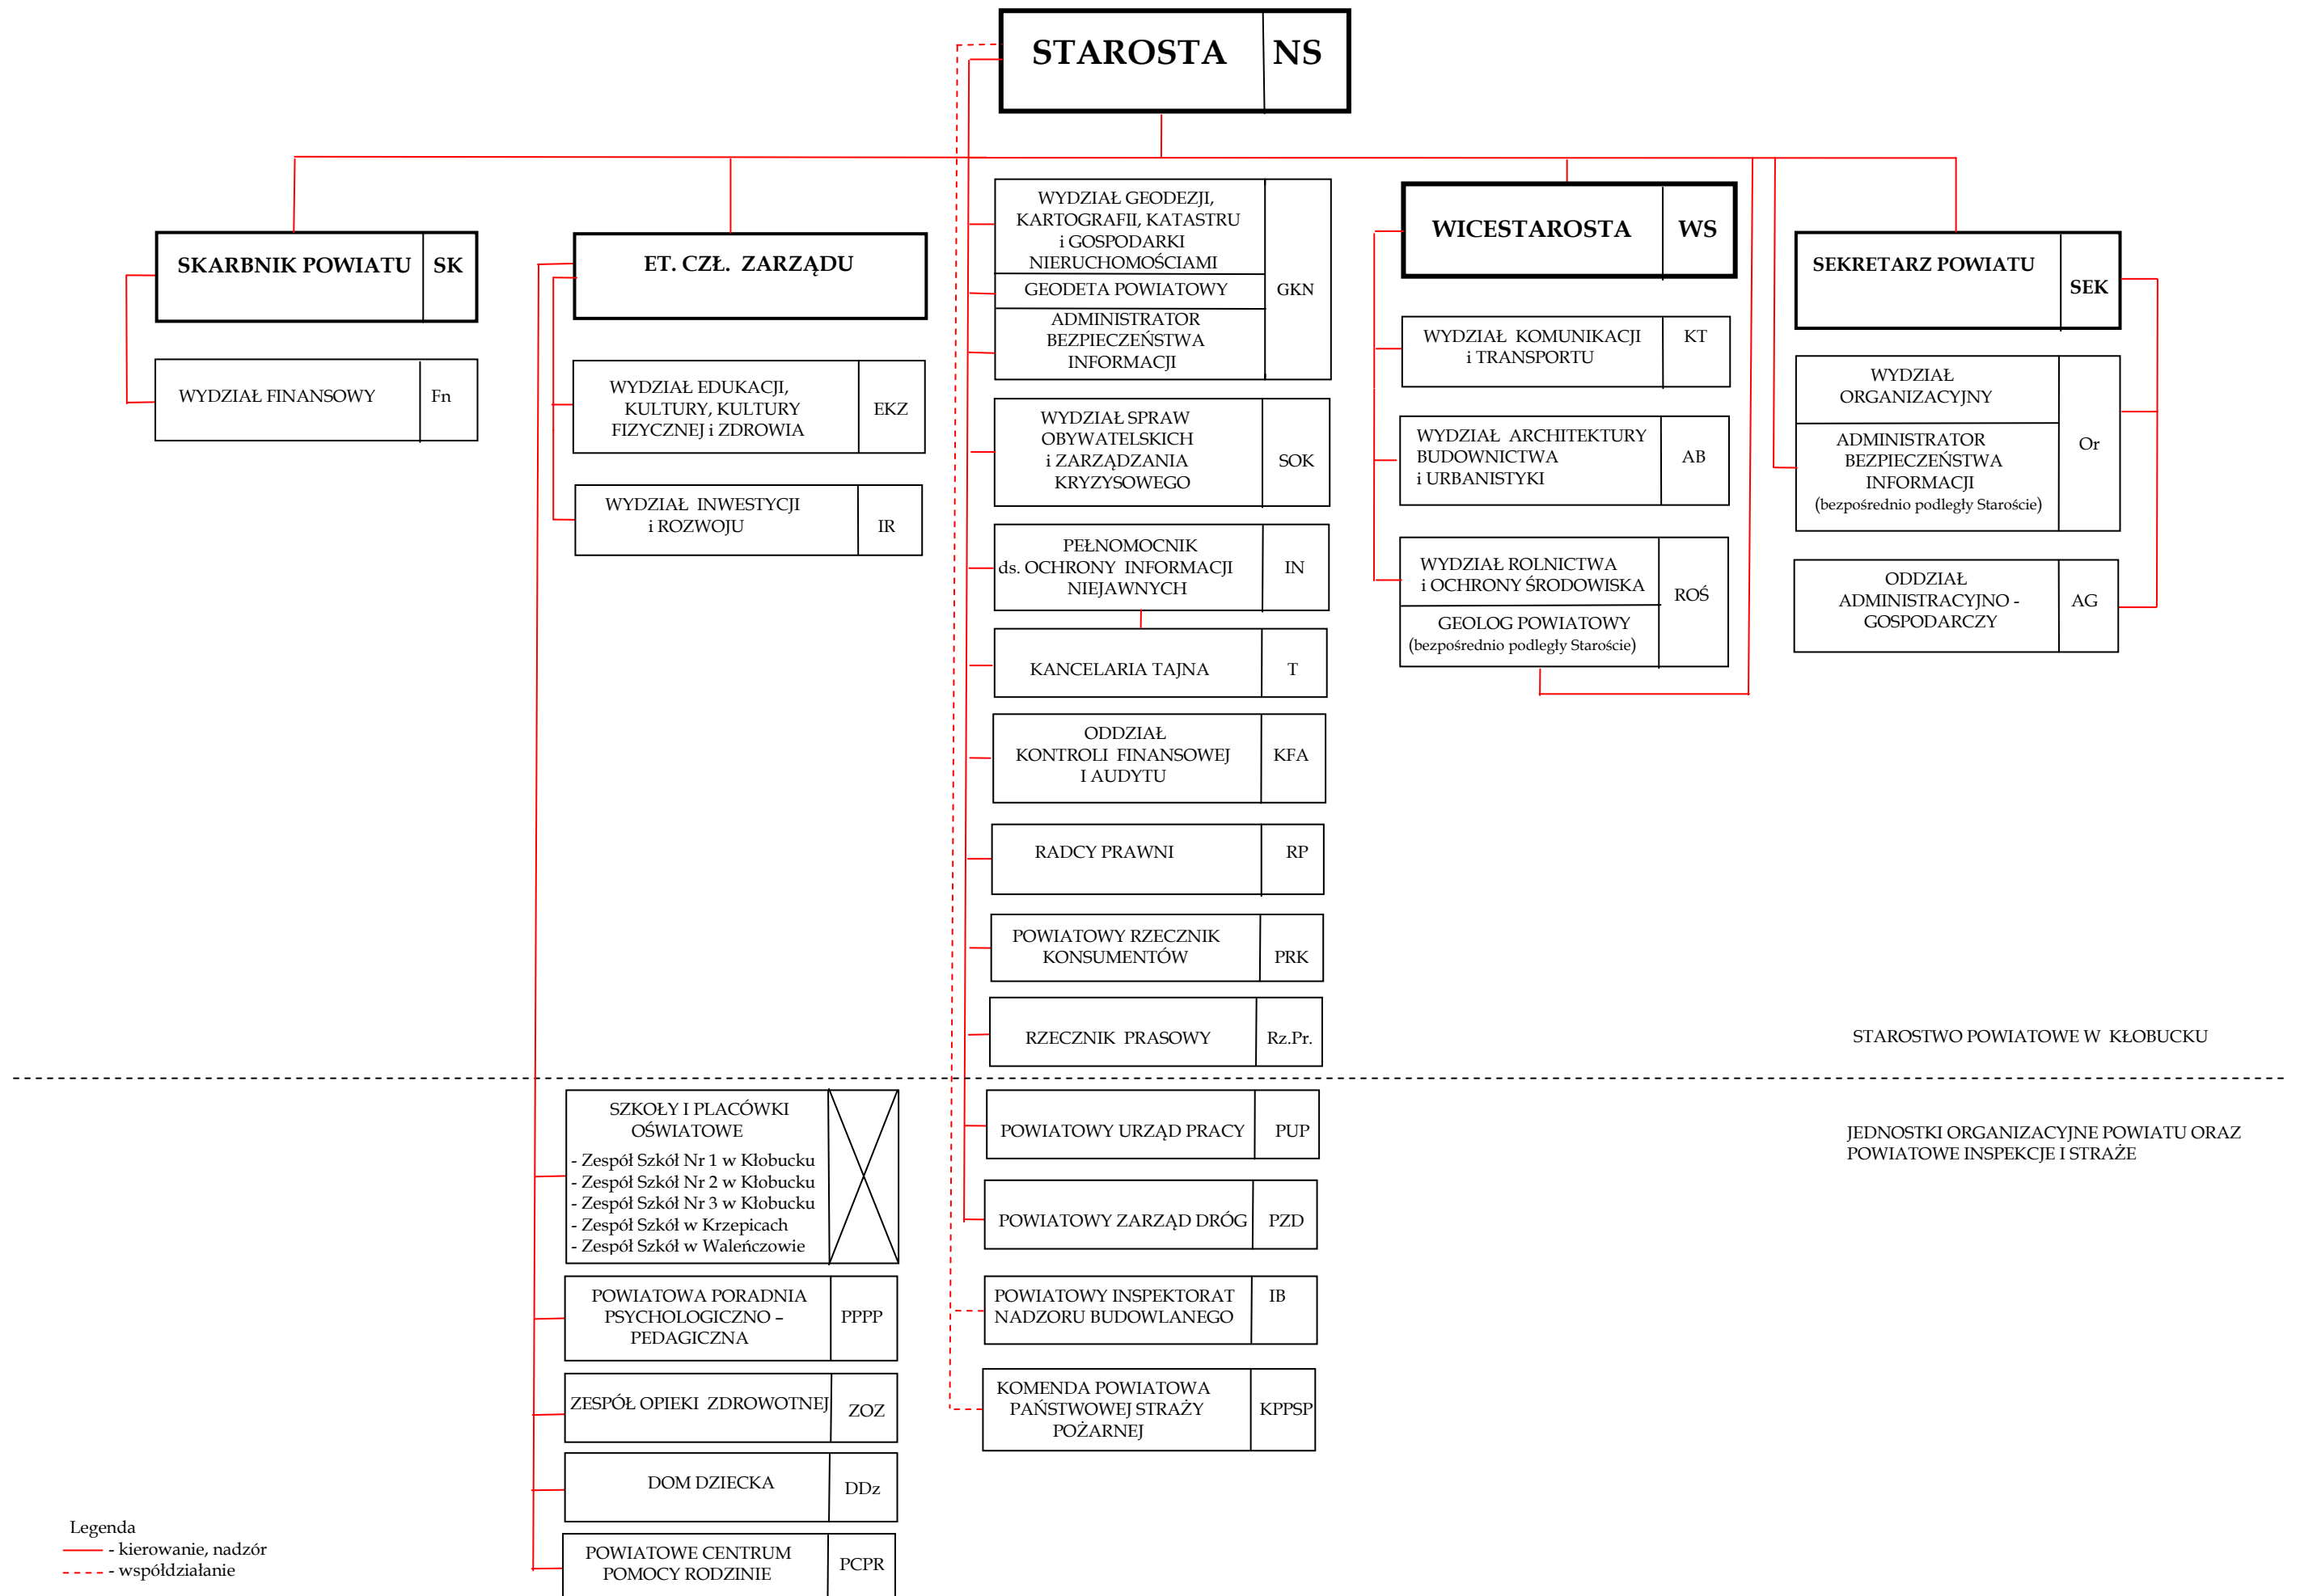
STAROSTA | NS

SKARBNIK POWIATU | SK

WYDZIAŁ FINANSOWY | Fn

ET. CZŁ. ZARZĄDU

WYDZIAŁ EDUKACJI, KULTURY, KULTURY FIZYCZNEJ i ZDROWIA | EKZ

WYDZIAŁ INWESTYCJI i ROZWOJU | IR

WYDZIAŁ GEODEZJI, KARTOGRAFII, KATASTRU i GOSPODARKI NIERUCHOMOŚCIAMI
GEODETA POWIATOWY
ADMINISTRATOR BEZPIECZEŃSTWA INFORMACJI
GKN

WYDZIAŁ SPRAW OBYWATELSKICH i ZARZĄDZANIA KRYZYSOWEGO | SOK

PEŁNOMOCNIK ds. OCHRONY INFORMACJI NIEJAWNYCH | IN

KANCELARIA TAJNA | T

ODDZIAŁ KONTROLI FINANSOWEJ I AUDYTU | KFA

RADCY PRAWNI | RP

POWIATOWY RZECZNIK KONSUMENTÓW | PRK

RZECZNIK PRASOWY | Rz.Pr.

WICESTAROSTA | WS

WYDZIAŁ KOMUNIKACJI i TRANSPORTU | KT

WYDZIAŁ ARCHITEKTURY BUDOWNICTWA i URBANISTYKI | AB

WYDZIAŁ ROLNICTWA i OCHRONY ŚRODOWISKA
GEOLOG POWIATOWY (bezpośrednio podległy Staroście)
ROŚ

SEKRETARZ POWIATU | SEK

WYDZIAŁ ORGANIZACYJNY
ADMINISTRATOR BEZPIECZEŃSTWA INFORMACJI (bezpośrednio podległy Staroście)
Or

ODDZIAŁ ADMINISTRACYJNO - GOSPODARCZY | AG

STAROSTWO POWIATOWE W KŁOBUCKU

JEDNOSTKI ORGANIZACYJNE POWIATU ORAZ POWIATOWE INSPEKCJE I STRAŻE

SZKOŁY I PLACÓWKI OŚWIATOWE
- Zespół Szkół Nr 1 w Kłobucku
- Zespół Szkół Nr 2 w Kłobucku
- Zespół Szkół Nr 3 w Kłobucku
- Zespół Szkół w Krzepicach
- Zespół Szkół w Waleńczowie

POWIATOWA PORADNIA PSYCHOLOGICZNO – PEDAGICZNA | PPPP

ZESPÓŁ OPIEKI ZDROWOTNEJ | ZOZ

DOM DZIECKA | DDz

POWIATOWE CENTRUM POMOCY RODZINIE | PCPR

POWIATOWY URZĄD PRACY | PUP

POWIATOWY ZARZĄD DRÓG | PZD

POWIATOWY INSPEKTORAT NADZORU BUDOWLANEGO | IB

KOMENDA POWIATOWA PAŃSTWOWEJ STRAŻY POŻARNEJ | KPPSP

Legenda
- kierowanie, nadzór
- współdziałanie